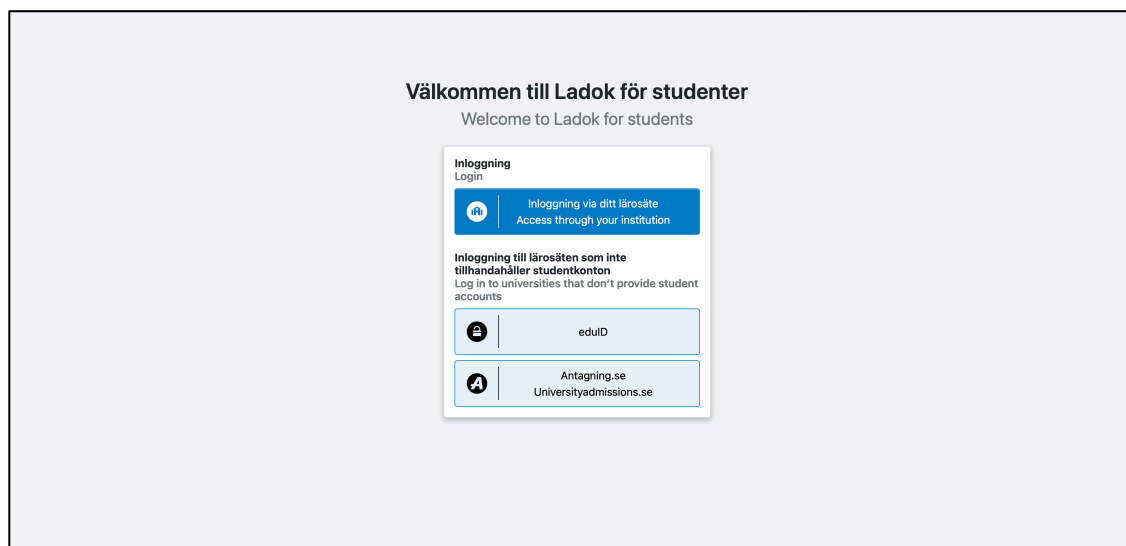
Välkommen till Ladok för studenter
Welcome to Ladok for students

Inloggning
Login

Inloggning via ditt lärosäte
Access through your institution

Inloggning till lärosäten som inte tillhandahåller studentkonton
Log in to universities that don't provide student accounts

eduID

Antagning.se
Universityadmissions.se